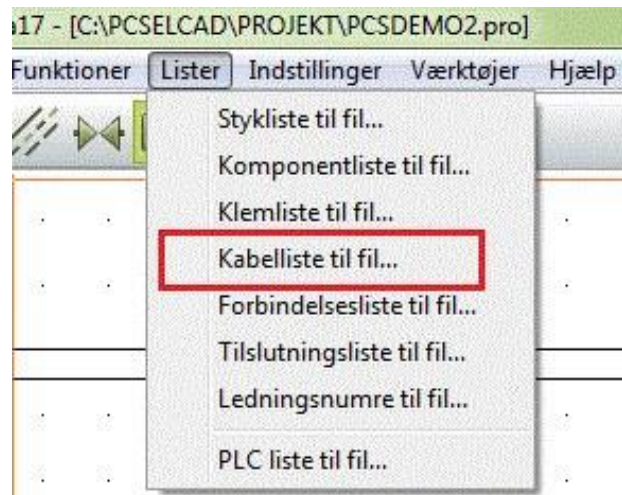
17 - [C:\PCSELCAD\PROJEKT\PCSDEMO2.pro]

Funktioner Lister Indstillinger Værktøjer Hjælp

Stykliste til fil...
Komponentliste til fil...
Klemliste til fil...
Kabelliste til fil...
Forbindelsesliste til fil...
Tilslutningsliste til fil...
Ledningsnumre til fil...
PLC liste til fil...